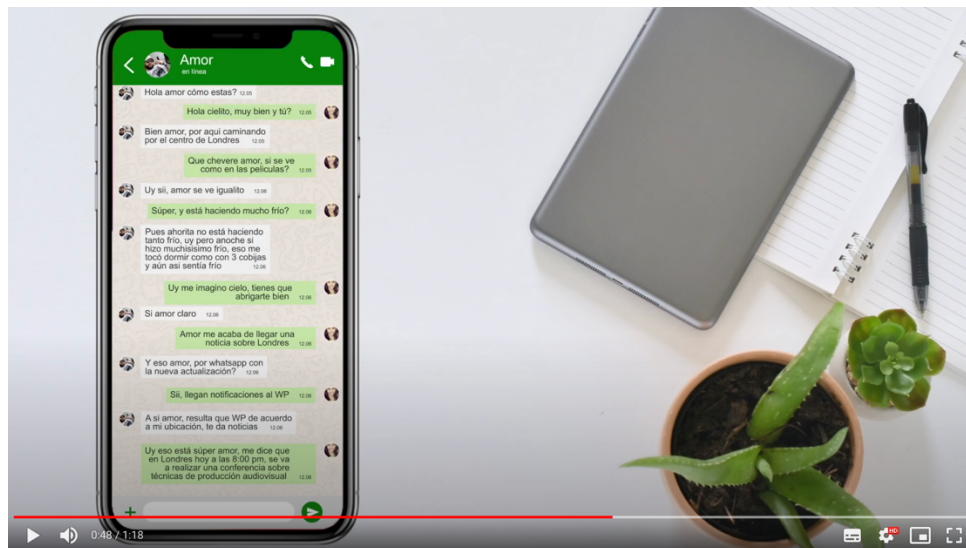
Amor
en línea

Hola amor cómo estas? 12:05

Hola cielito, muy bien y tú? 12:05

Bien amor, por aquí caminando por el centro de Londres 12:05

Que chevere amor, si se ve como en las películas? 12:05

Uy sii, amor se ve igualito 12:06

Súper, y está haciendo mucho frío? 12:06

Pues ahorita no está haciendo tanto frío, uy pero anoche si hizo muchisisimo frío, eso me tocó dormir como con 3 cobijas y aún así sentía frío 12:06

Uy me imagino cielo, tienes que abrigarte bien 12:06

Si amor claro 12:06

Amor me acaba de llegar una noticia sobre Londres 12:06

Y eso amor, por whatsapp con la nueva actualización? 12:06

Sii, llegan notificaciones al WP 12:06

A si amor, resulta que WP de acuerdo a mi ubicación, te da noticias 12:06

Uy eso está súper amor, me dice que en Londres hoy a las 8:00 pm, se va a realizar una conferencia sobre técnicas de producción audiovisual 12:06

+

0:48 / 1:18

HD